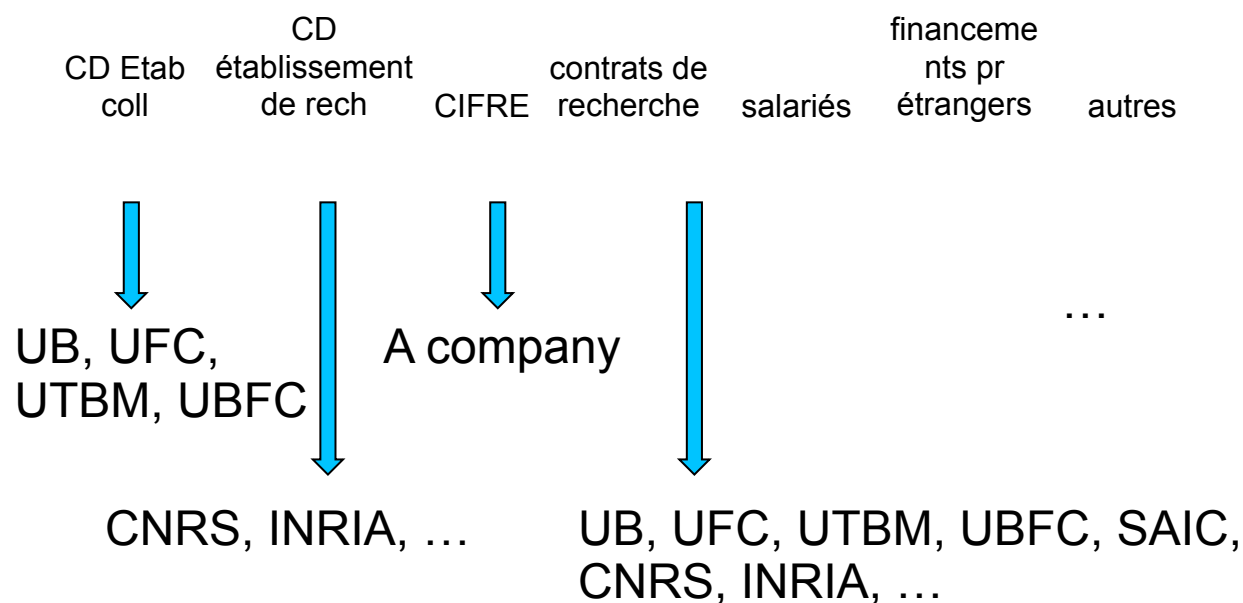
CD Etab coll

CD établissement de rech

CIFRE

contrats de recherche

salariés

financements pr étrangers

autres

UB, UFC, UTBM, UBFC

A company

…

CNRS, INRIA, …

UB, UFC, UTBM, UBFC, SAIC, CNRS, INRIA, …